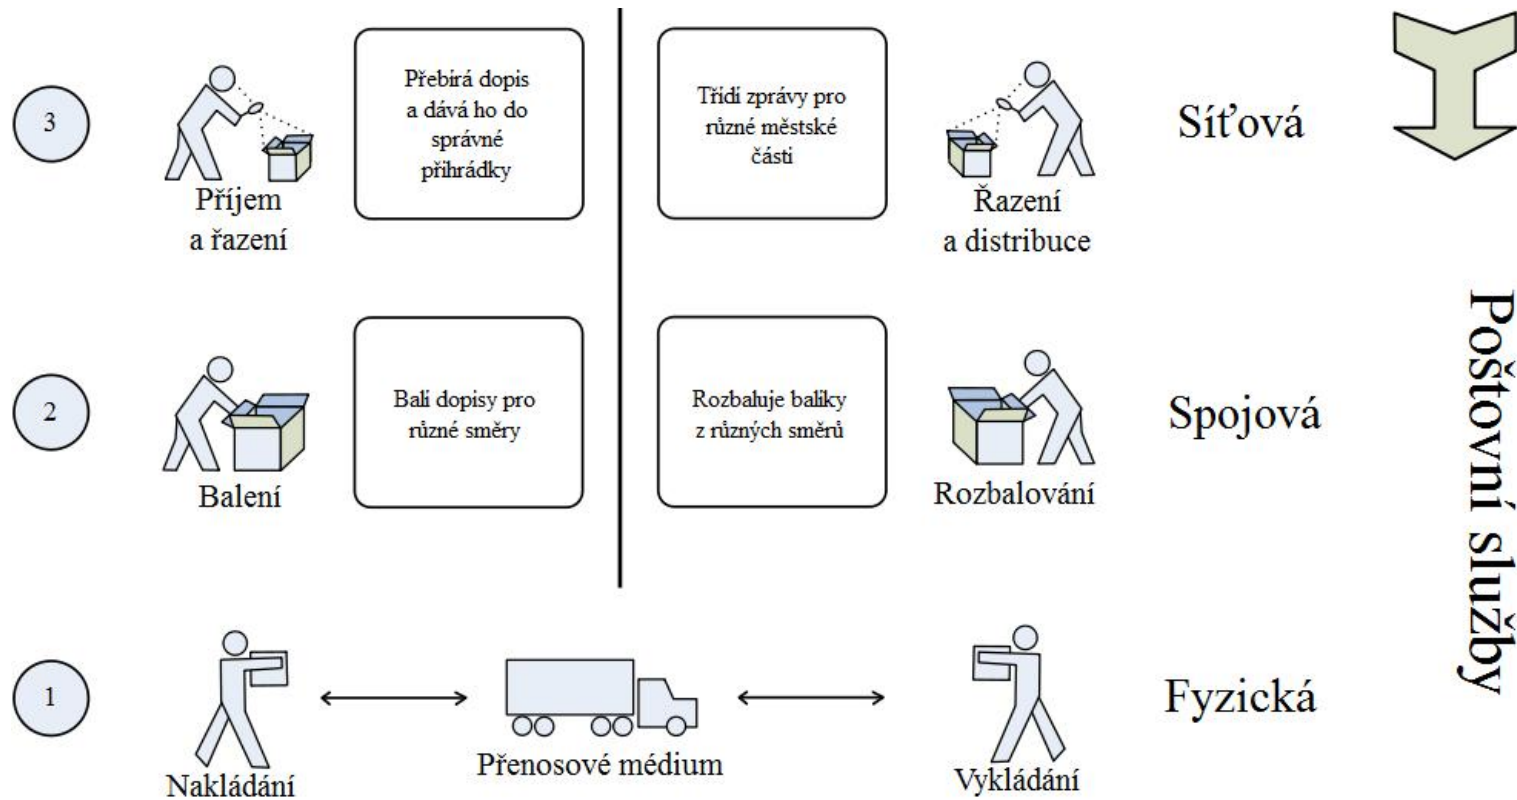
3

Příjem a řazení

Přebírá dopis a dává ho do správné přihrádky

Třídí zprávy pro různé městské části

Řazení a distribuce

Síťová

2

Balení

Balí dopisy pro různé směry

Rozbaluje balíky z různých směrů

Rozbalování

Spojová

1

Nakládání

Přenosové médium

Vykládání

Fyzická

Poštovní služby